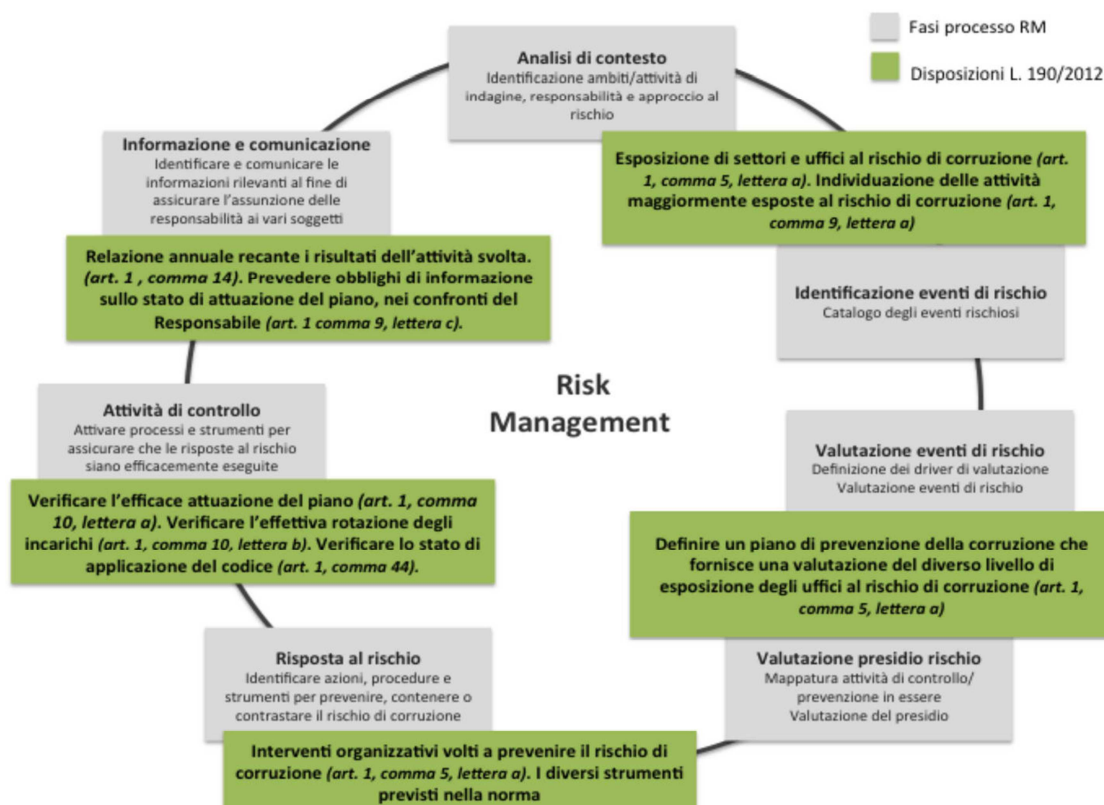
Fasi processo RM

Disposizioni L. 190/2012

**Analisi di contesto**
Identificazione ambiti/attività di indagine, responsabilità e approccio al rischio

**Esposizione di settori e uffici al rischio di corruzione *(art. 1, comma 5, lettera a)*. Individuazione delle attività maggiormente esposte al rischio di corruzione *(art. 1, comma 9, lettera a)***

**Identificazione eventi di rischio**
Catalogo degli eventi rischiosi

**Valutazione eventi di rischio**
Definizione dei driver di valutazione
Valutazione eventi di rischio

**Definire un piano di prevenzione della corruzione che fornisce una valutazione del diverso livello di esposizione degli uffici al rischio di corruzione *(art. 1, comma 5, lettera a)***

**Valutazione presidio rischio**
Mappatura attività di controllo/ prevenzione in essere
Valutazione del presidio

**Interventi organizzativi volti a prevenire il rischio di corruzione *(art. 1, comma 5, lettera a)*. I diversi strumenti previsti nella norma**

**Risposta al rischio**
Identificare azioni, procedure e strumenti per prevenire, contenere o contrastare il rischio di corruzione

**Verificare l'efficace attuazione del piano *(art. 1, comma 10, lettera a)*. Verificare l'effettiva rotazione degli incarichi *(art. 1, comma 10, lettera b)*. Verificare lo stato di applicazione del codice *(art. 1, comma 44)*.**

**Attività di controllo**
Attivare processi e strumenti per assicurare che le risposte al rischio siano efficacemente eseguite

**Relazione annuale recante i risultati dell'attività svolta. *(art. 1 , comma 14)*. Prevedere obblighi di informazione sullo stato di attuazione del piano, nei confronti del Responsabile *(art. 1 comma 9, lettera c)*.**

**Informazione e comunicazione**
Identificare e comunicare le informazioni rilevanti al fine di assicurare l'assunzione delle responsabilità ai vari soggetti

**Risk Management**